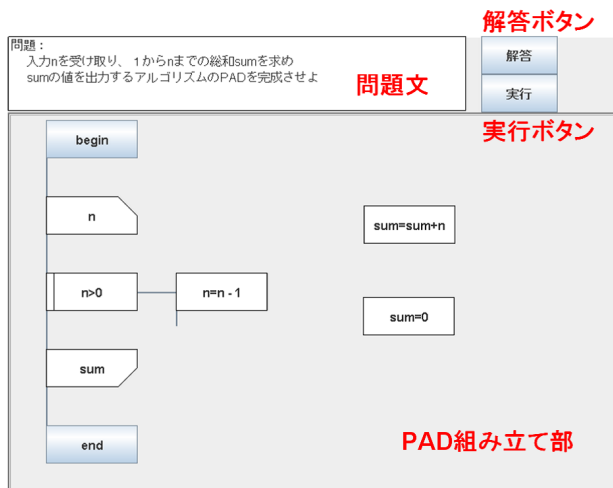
問題：
入力nを受け取り、1からnまでの総和sumを求め
sumの値を出力するアルゴリズムのPADを完成させよ

問題文

解答ボタン

解答

実行

実行ボタン

begin

n

sum=sum+n

n>0

n=n - 1

sum=0

sum

end

PAD組み立て部